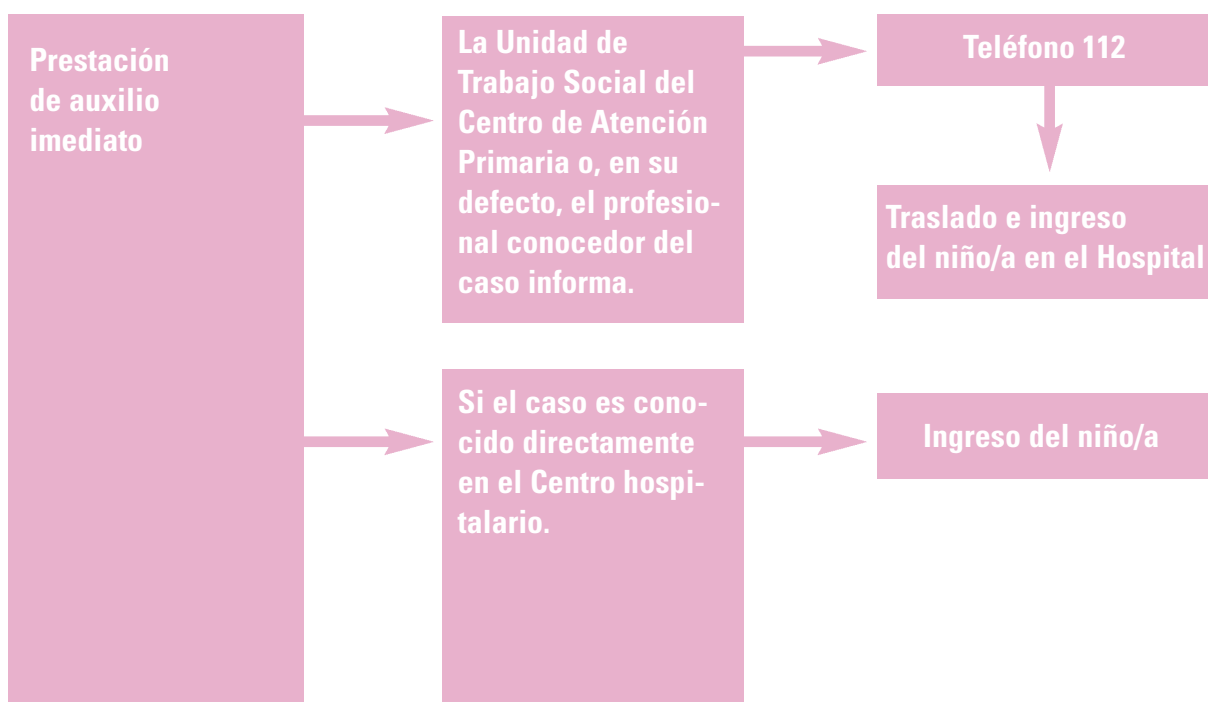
Prestación de auxilio imediato

La Unidad de Trabajo Social del Centro de Atención Primaria o, en su defecto, el profesional conocedor del caso informa.

Teléfono 112

Traslado e ingreso del niño/a en el Hospital

Si el caso es conocido directamente en el Centro hospitalario.

Ingreso del niño/a